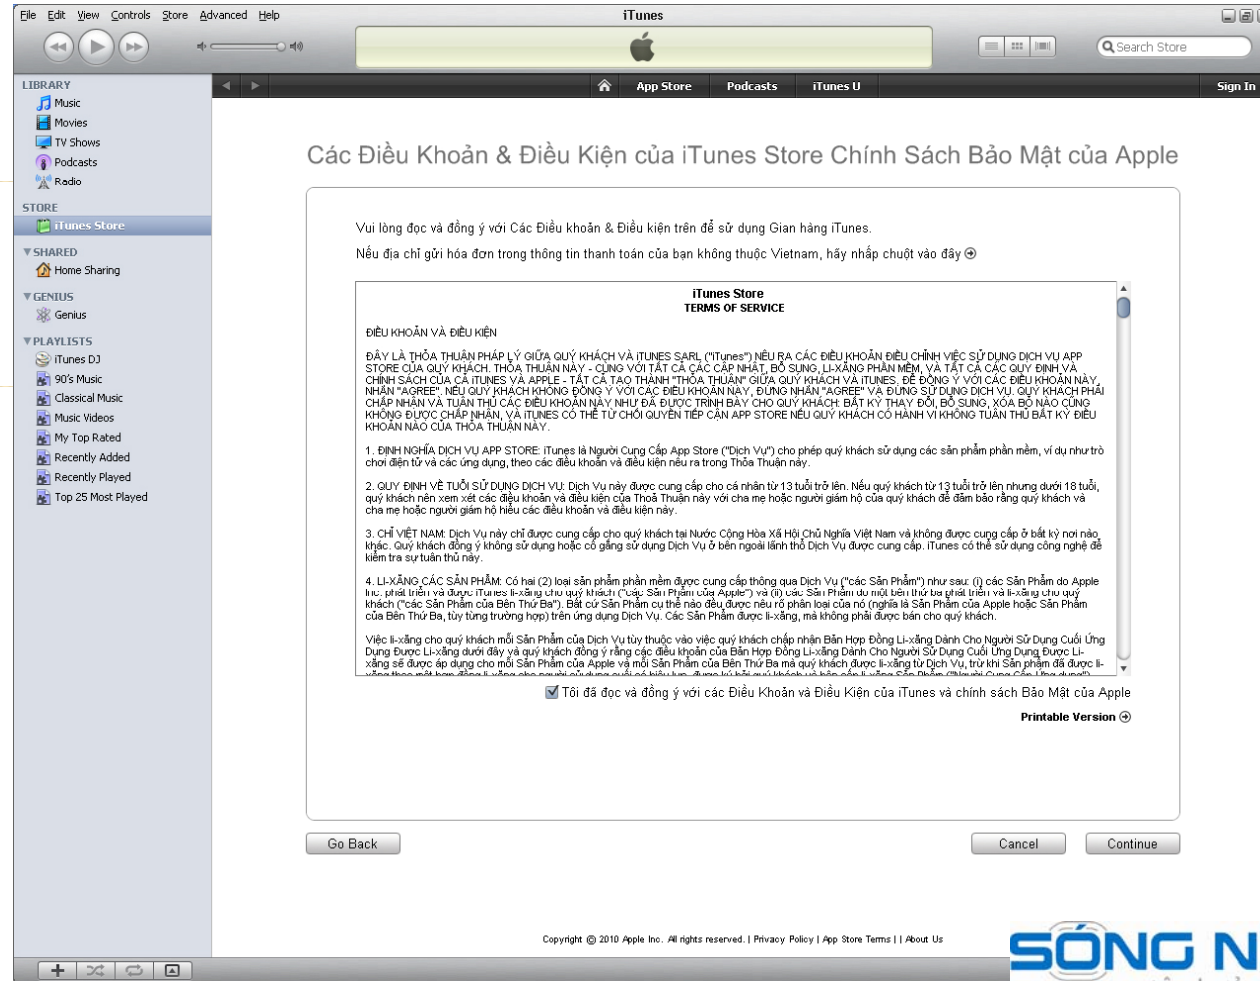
File Edit View Controls Store Advanced Help

iTunes

Search Store

LIBRARY
Music
Movies
TV Shows
Podcasts
Radio

STORE
iTunes Store

SHARED
Home Sharing

GENIUS
Genius

PLAYLISTS
iTunes DJ
90's Music
Classical Music
Music Videos
My Top Rated
Recently Added
Recently Played
Top 25 Most Played

App Store | Podcasts | iTunes U | Sign In

Các Điều Khoản & Điều Kiện của iTunes Store Chính Sách Bảo Mật của Apple

Vui lòng đọc và đồng ý với Các Điều khoản & Điều kiện trên để sử dụng Gian hàng iTunes.

Nếu địa chỉ gửi hóa đơn trong thông tin thanh toán của bạn không thuộc Vietnam, hãy nhấp chuột vào đây

iTunes Store
TERMS OF SERVICE

ĐIỀU KHOẢN VÀ ĐIỀU KIỆN

ĐÂY LÀ THỎA THUẬN PHÁP LÝ GIỮA QUÝ KHÁCH VÀ ITUNES SARL ("iTunes") NÊU RA CÁC ĐIỀU KHOẢN ĐIỀU CHỈNH VIỆC SỬ DỤNG DỊCH VỤ APP STORE CỦA QUÝ KHÁCH. THỎA THUẬN NÀY - CÙNG VỚI TẤT CẢ CÁC CẬP NHẬT, BỔ SUNG, LI-XĂNG PHẦN MỀM, VÀ TẤT CẢ CÁC QUY ĐỊNH VÀ CHÍNH SÁCH CỦA CẢ ITUNES VÀ APPLE - TẤT CẢ TẠO THÀNH "THỎA THUẬN" GIỮA QUÝ KHÁCH VÀ ITUNES. ĐỂ ĐỒNG Ý VỚI CÁC ĐIỀU KHOẢN NÀY, NHẤN "AGREE". NẾU QUÝ KHÁCH KHÔNG ĐỒNG Ý VỚI CÁC ĐIỀU KHOẢN NÀY, ĐỪNG NHẤN "AGREE" VÀ ĐỪNG SỬ DỤNG DỊCH VỤ. QUÝ KHÁCH PHẢI CHẤP NHẬN VÀ TUÂN THỦ CÁC ĐIỀU KHOẢN NÀY NHƯ ĐÃ ĐƯỢC TRÌNH BÀY CHO QUÝ KHÁCH. BẤT KỲ THAY ĐỔI, BỔ SUNG, XÓA BỎ NÀO CŨNG KHÔNG ĐƯỢC CHẤP NHẬN, VÀ ITUNES CÓ THỂ TỪ CHỐI QUYỀN TIẾP CẬN APP STORE NẾU QUÝ KHÁCH CÓ HÀNH VI KHÔNG TUÂN THỦ BẤT KỲ ĐIỀU KHOẢN NÀO CỦA THỎA THUẬN NÀY.

1. ĐỊNH NGHĨA DỊCH VỤ APP STORE: iTunes là Người Cung Cấp App Store ("Dịch Vụ") cho phép quý khách sử dụng các sản phẩm phần mềm, ví dụ như trò chơi điện tử và các ứng dụng, theo các điều khoản và điều kiện nêu ra trong Thỏa Thuận này.

2. QUY ĐỊNH VỀ TUỔI SỬ DỤNG DỊCH VỤ: Dịch Vụ này được cung cấp cho cá nhân từ 13 tuổi trở lên. Nếu quý khách từ 13 tuổi trở lên nhưng dưới 18 tuổi, quý khách nên xem xét các điều khoản và điều kiện của Thoả Thuận này với cha mẹ hoặc người giám hộ của quý khách để đảm bảo rằng quý khách và cha mẹ hoặc người giám hộ hiểu các điều khoản và điều kiện này.

3. CHỈ VIỆT NAM: Dịch Vụ này chỉ được cung cấp cho quý khách tại Nước Cộng Hòa Xã Hội Chủ Nghĩa Việt Nam và không được cung cấp ở bất kỳ nơi nào khác. Quý khách đồng ý không sử dụng hoặc cố gắng sử dụng Dịch Vụ ở bên ngoài lãnh thổ Dịch Vụ được cung cấp. iTunes có thể sử dụng công nghệ để kiểm tra sự tuân thủ này.

4. LI-XĂNG CÁC SẢN PHẨM: Có hai (2) loại sản phẩm phần mềm được cung cấp thông qua Dịch Vụ ("các Sản Phẩm") như sau: (i) các Sản Phẩm do Apple Inc. phát triển và được iTunes li-xăng cho quý khách ("các Sản Phẩm của Apple") và (ii) các Sản Phẩm do một bên thứ ba phát triển và li-xăng cho quý khách ("các Sản Phẩm của Bên Thứ Ba"). Bất cứ Sản Phẩm cụ thể nào đều được nêu rõ phân loại của nó (nghĩa là Sản Phẩm của Apple hoặc Sản Phẩm của Bên Thứ Ba, tùy từng trường hợp) trên ứng dụng Dịch Vụ. Các Sản Phẩm được li-xăng, mà không phải được bán cho quý khách.

Việc li-xăng cho quý khách mỗi Sản Phẩm của Dịch Vụ tùy thuộc vào việc quý khách chấp nhận Bản Hợp Đồng Li-xăng Dành Cho Người Sử Dụng Cuối Ứng Dụng Được Li-xăng dưới đây và quý khách đồng ý rằng các điều khoản của Bản Hợp Đồng Li-xăng Dành Cho Người Sử Dụng Cuối Ứng Dụng Được Li-xăng sẽ được áp dụng cho mỗi Sản Phẩm của Apple và mỗi Sản Phẩm của Bên Thứ Ba mà quý khách được li-xăng từ Dịch Vụ, trừ khi Sản phẩm đó được li- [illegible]

Tôi đã đọc và đồng ý với các Điều Khoản và Điều Kiện của iTunes và chính sách Bảo Mật của Apple

Printable Version

Go Back | Cancel | Continue

Copyright © 2010 Apple Inc. All rights reserved. | Privacy Policy | App Store Terms | | About Us

SÓNG N